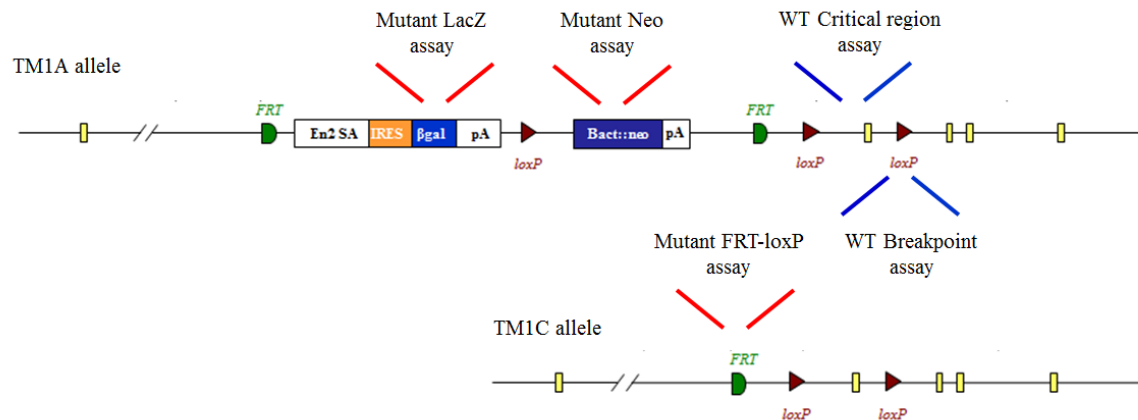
Mutant LacZ assay

Mutant Neo assay

WT Critical region assay

TM1A allele

FRT

En2 SA

IRES

βgal

pA

loxP

Bact::neo

pA

FRT

loxP

loxP

WT Breakpoint assay

Mutant FRT-loxP assay

TM1C allele

FRT

loxP

loxP